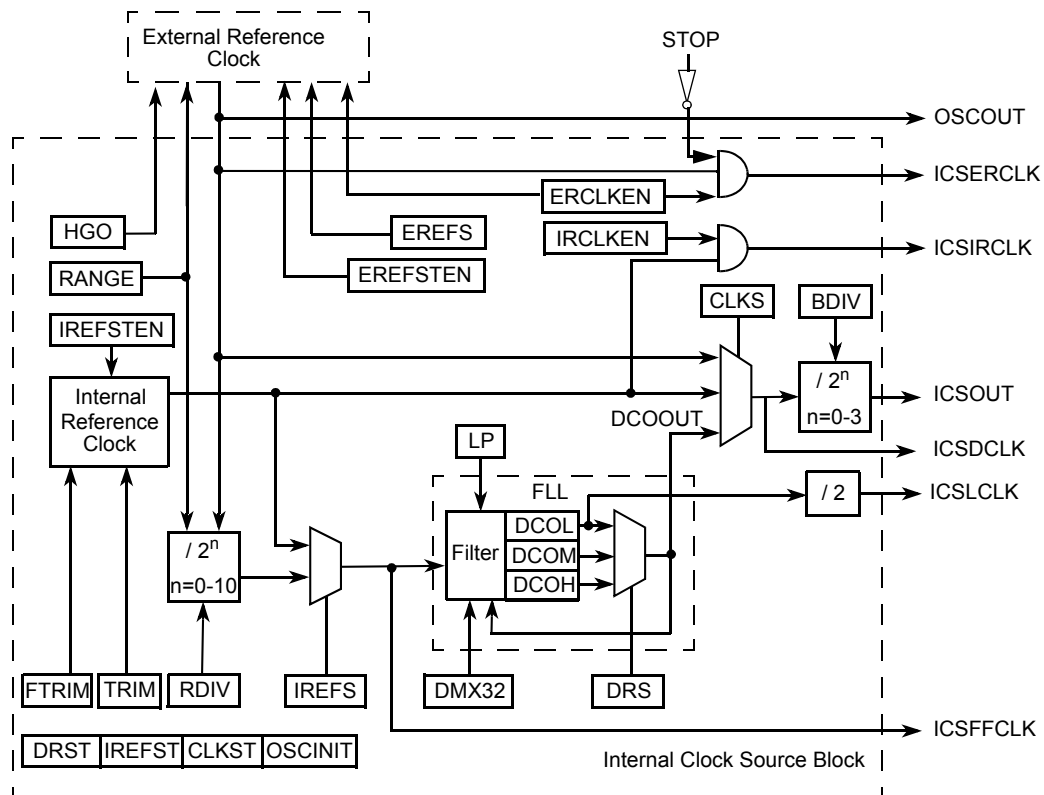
External Reference Clock

STOP

OSCOUT

ICSERCLK

ERCLKEN

HGO

EREFS

IRCLKEN

ICSIRCLK

RANGE

EREFSTEN

CLKS

BDIV

IREFSTEN

Internal Reference Clock

/ $2^n$

n=0-3

ICSOUT

DCOOUT

ICSDCLK

LP

FLL

/ 2

ICSLCLK

Filter

DCOL

DCOM

DCOH

/ $2^n$

n=0-10

FTRIM

TRIM

RDIV

IREFS

DMX32

DRS

ICSFFCLK

DRST

IREFST

CLKST

OSCINIT

Internal Clock Source Block